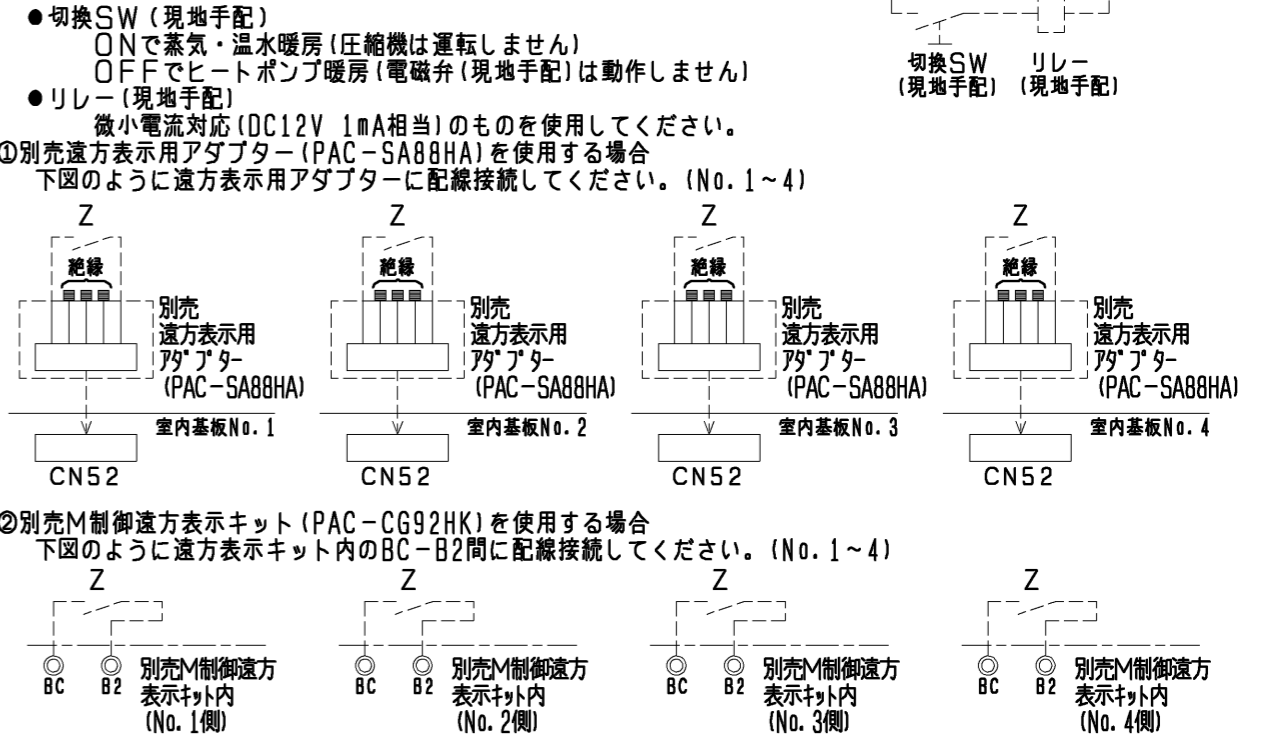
●切換SW（現地手配）
ONで蒸気・温水暖房（圧縮機は運転しません）
OFFでヒートポンプ暖房（電磁弁（現地手配）は動作しません）
●リレー（現地手配）
微小電流対応（DC12V 1mA相当）のものを使用してください。

切換SW（現地手配）　リレー（現地手配）

①別売遠方表示用アダプター（PAC−SA88HA）を使用する場合
下図のように遠方表示用アダプターに配線接続してください。（No.1〜4）

Z
絶縁
別売 遠方表示用 アダプター （PAC−SA88HA）
室内基板No.1
CN52

Z
絶縁
別売 遠方表示用 アダプター （PAC−SA88HA）
室内基板No.2
CN52

Z
絶縁
別売 遠方表示用 アダプター （PAC−SA88HA）
室内基板No.3
CN52

Z
絶縁
別売 遠方表示用 アダプター （PAC−SA88HA）
室内基板No.4
CN52

②別売M制御遠方表示キット（PAC−CG92HK）を使用する場合
下図のように遠方表示キット内のBC−B2間に配線接続してください。（No.1〜4）

Z
BC B2 別売M制御遠方 表示キット内 （No.1側）

Z
BC B2 別売M制御遠方 表示キット内 （No.2側）

Z
BC B2 別売M制御遠方 表示キット内 （No.3側）

Z
BC B2 別売M制御遠方 表示キット内 （No.4側）